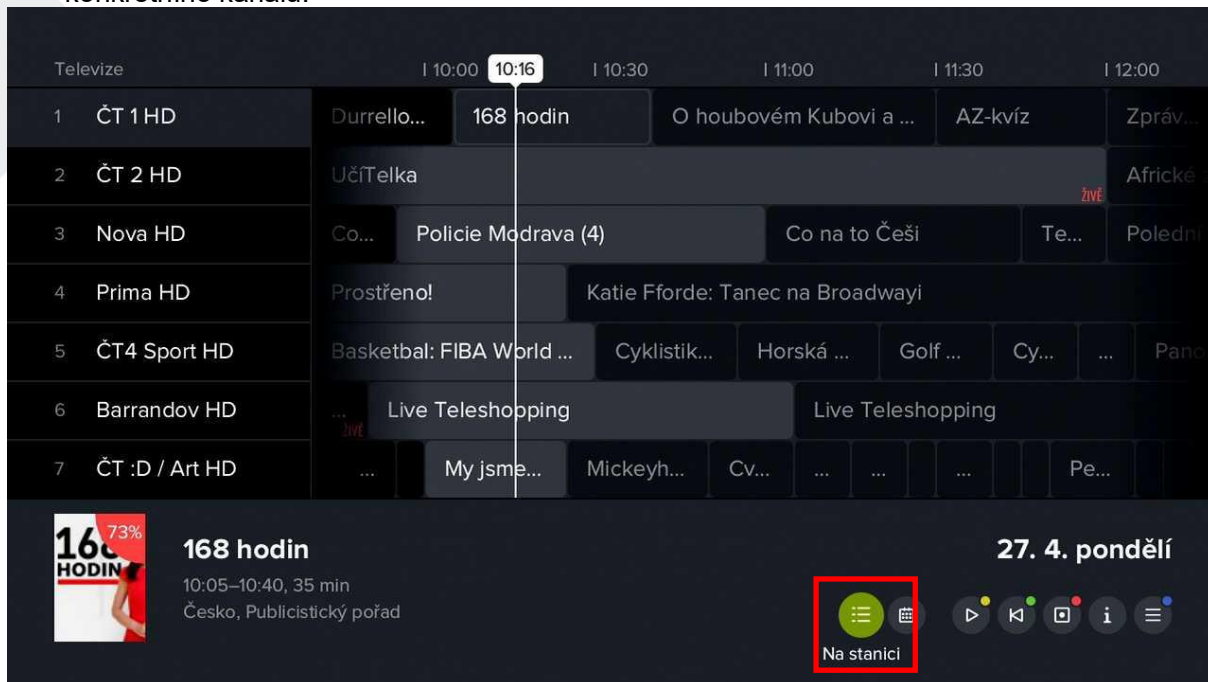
konkrétního kanálu.

Televize | 10:00 10:16 | 10:30 | 11:00 | 11:30 | 12:00

1 ČT 1 HD Durrello... 168 hodin O houbovém Kubovi a ... AZ-kvíz Zpráv...

2 ČT 2 HD UčíTelka ŽIVĚ Africké

3 Nova HD Co... Policie Modrava (4) Co na to Češi Te... Poledn

4 Prima HD Prostřeno! Katie Fforde: Tanec na Broadwayi

5 ČT4 Sport HD Basketbal: FIBA World ... Cyklistik... Horská ... Golf ... Cy... ... Pano

6 Barrandov HD ... ŽIVĚ Live Teleshopping Live Teleshopping

7 ČT :D / Art HD ... My jsme... Mickeyh... Cv... ... ... ... Pe...

168 HODIN 73%

168 hodin

10:05–10:40, 35 min

Česko, Publicistický pořad

27. 4. pondělí

Na stanici